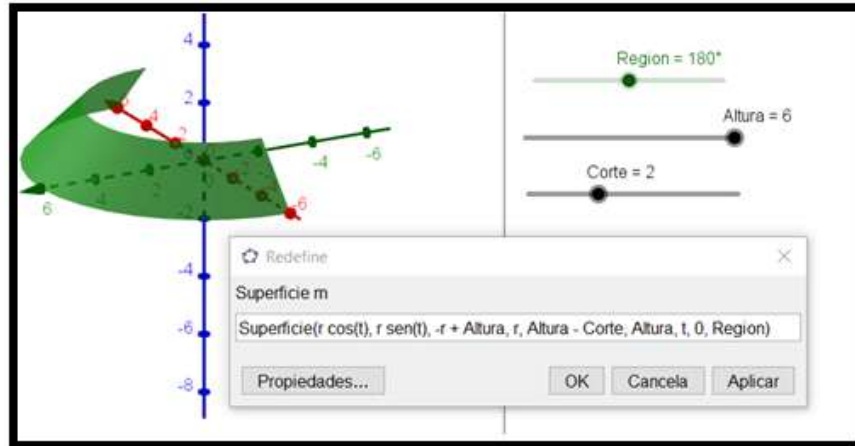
4
2
-2
-4
-6
-8
2
4
2
-4
-6
6
-4
-2
6

Region = 180°

Altura = 6

Corte = 2

Redefine

Superficie m

Superficie(r cos(t), r sen(t), -r + Altura, r, Altura - Corte, Altura, t, 0, Region)

Propiedades...

OK

Cancela

Aplicar